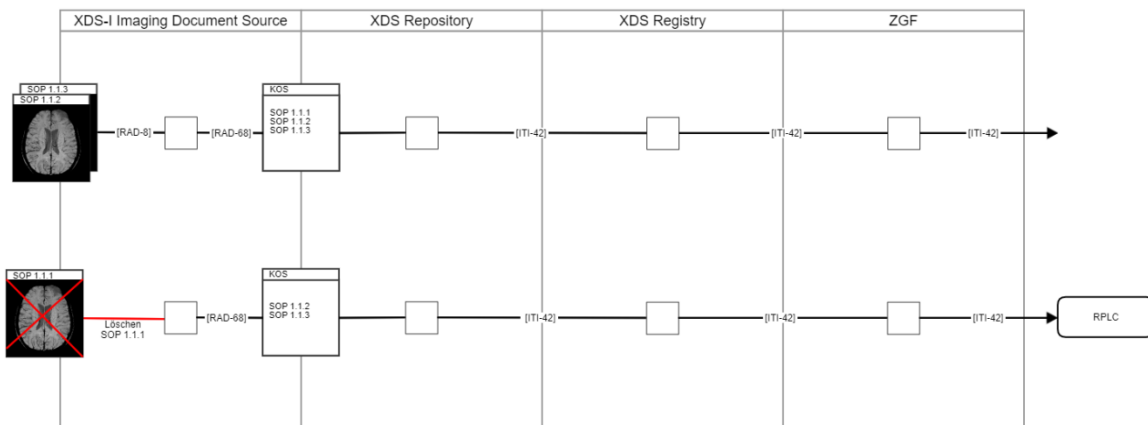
| XDS-I Imaging Document Source | XDS Repository | XDS Registry | ZGF |
|---|---|---|---|

SOP 1.1.3
SOP 1.1.2

[RAD-8]

[RAD-68]

KOS
SOP 1.1.1
SOP 1.1.2
SOP 1.1.3

[ITI-42]

[ITI-42]

[ITI-42]

SOP 1.1.1

Löschen SOP 1.1.1

[RAD-68]

KOS
SOP 1.1.2
SOP 1.1.3

[ITI-42]

[ITI-42]

[ITI-42]

RPLC